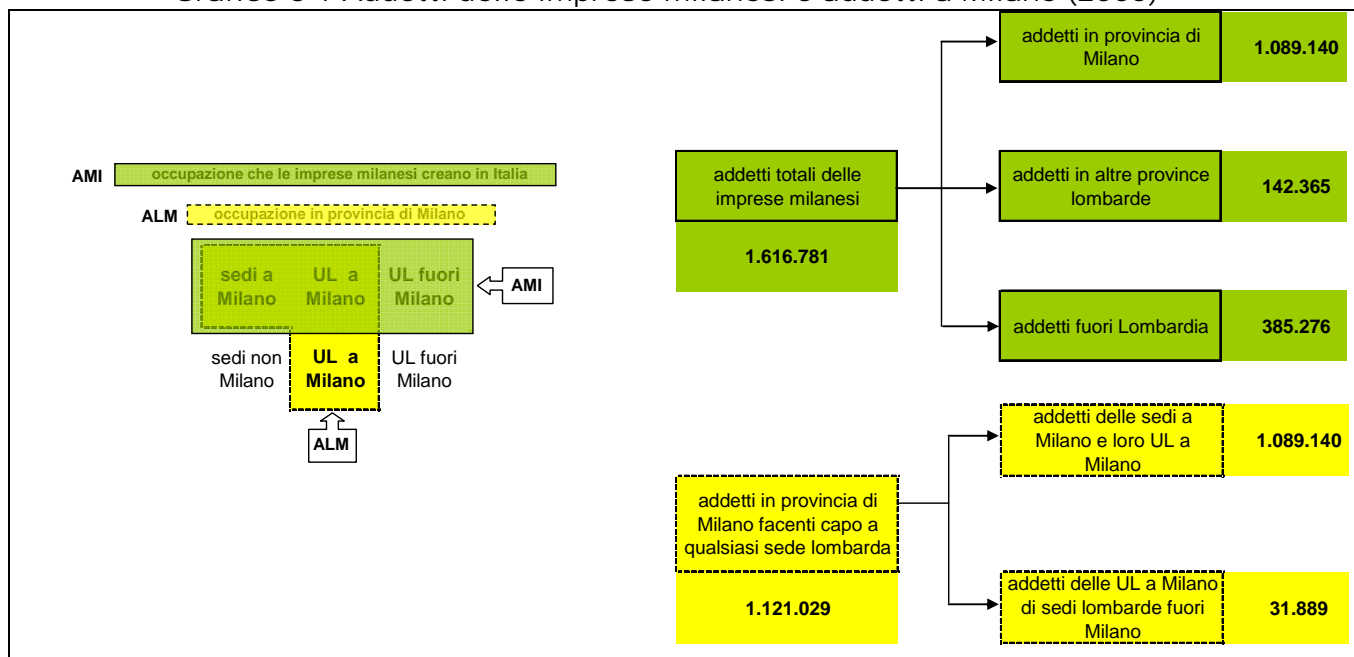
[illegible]

AMI occupazione che le imprese milanesi creano in Italia

ALM occupazione in provincia di Milano

sedi a Milano

UL a Milano

UL fuori Milano

AMI

sedi non Milano

UL a Milano

UL fuori Milano

ALM

addetti totali delle imprese milanesi

1.616.781

addetti in provincia di Milano

1.089.140

addetti in altre province lombarde

142.365

addetti fuori Lombardia

385.276

addetti in provincia di Milano facenti capo a qualsiasi sede lombarda

1.121.029

addetti delle sedi a Milano e loro UL a Milano

1.089.140

addetti delle UL a Milano di sedi lombarde fuori Milano

31.889